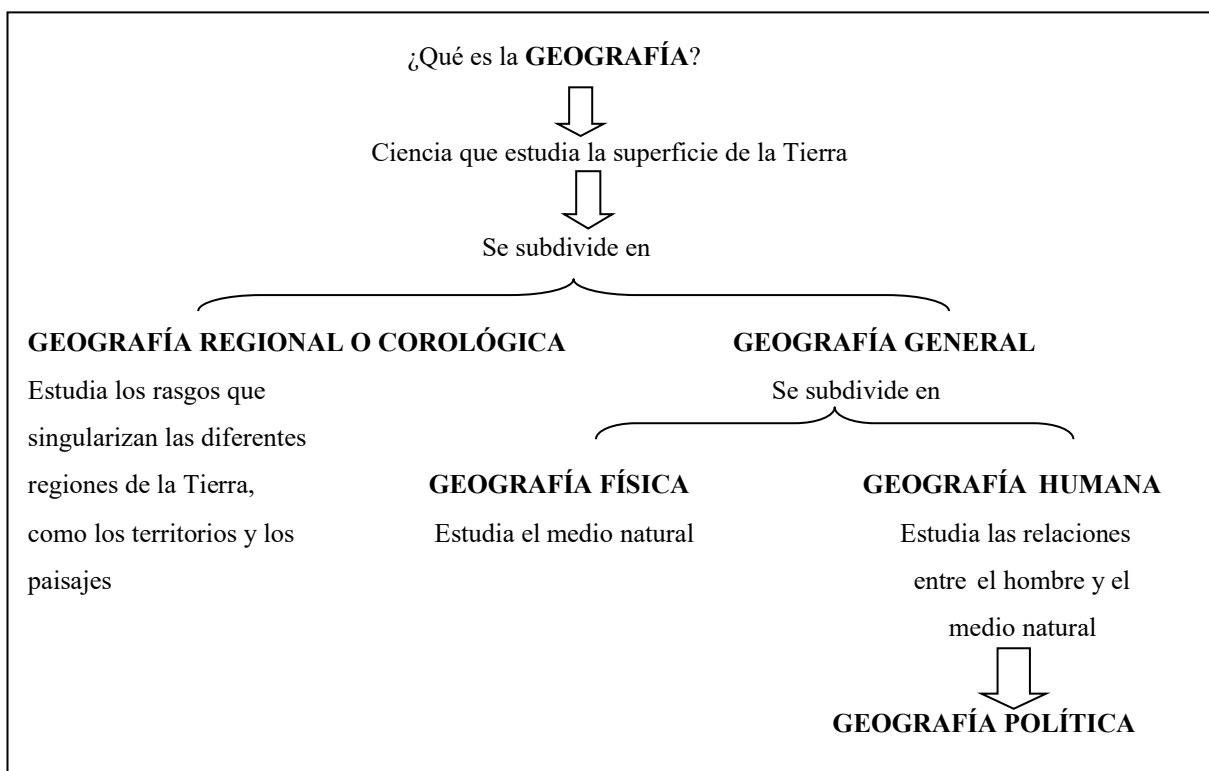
¿Qué es la GEOGRAFÍA?

Ciencia que estudia la superficie de la Tierra

Se subdivide en

GEOGRAFÍA REGIONAL O COROLÓGICA

Estudia los rasgos que singularizan las diferentes regiones de la Tierra, como los territorios y los paisajes

GEOGRAFÍA GENERAL

Se subdivide en

GEOGRAFÍA FÍSICA

Estudia el medio natural

GEOGRAFÍA HUMANA

Estudia las relaciones entre el hombre y el medio natural

GEOGRAFÍA POLÍTICA